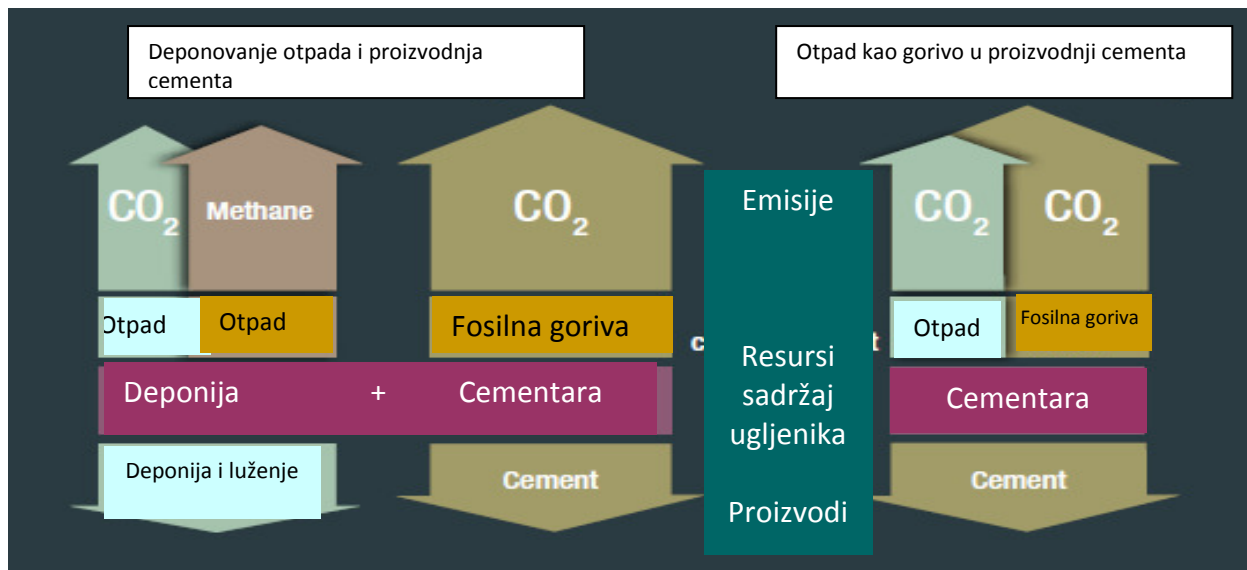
Deponovanje otpada i proizvodnja cementa

Otpad kao gorivo u proizvodnji cementa

$CO_2$

Methane

$CO_2$

Emisije

$CO_2$

$CO_2$

Otpad

Otpad

Fosilna goriva

Otpad

Fosilna goriva

Resursi sadržaj ugljenika

Deponija + Cementara

Cementara

Deponija i luženje

Cement

Proizvodi

Cement